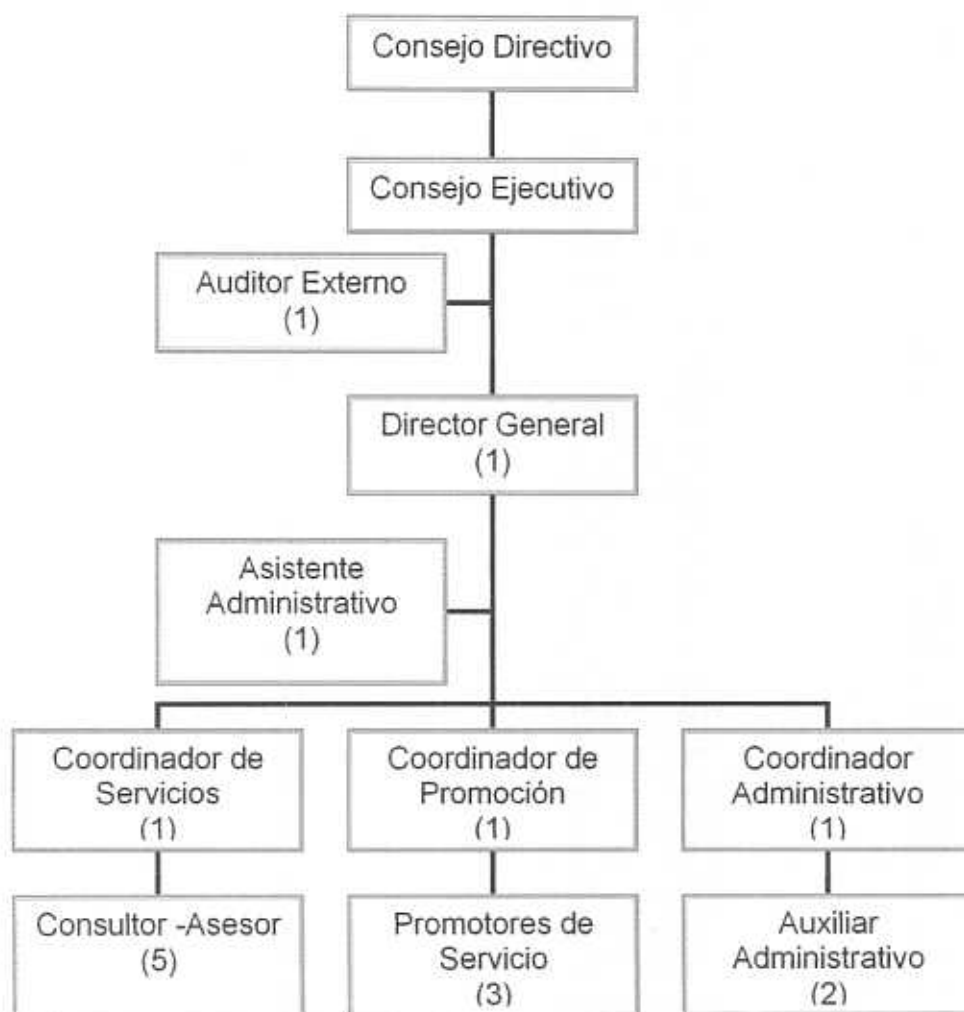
Consejo Directivo

Consejo Ejecutivo

Auditor Externo
(1)

Director General
(1)

Asistente
Administrativo
(1)

Coordinador de
Servicios
(1)

Coordinador de
Promoción
(1)

Coordinador
Administrativo
(1)

Consultor -Asesor
(5)

Promotores de
Servicio
(3)

Auxiliar
Administrativo
(2)